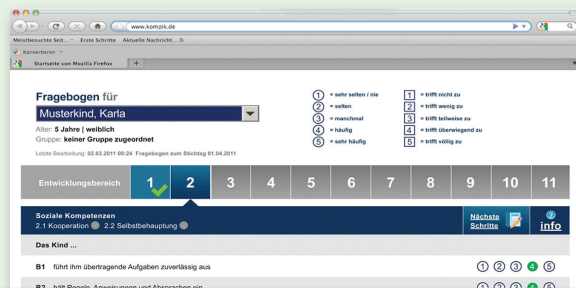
www.kompik.de

Meistbesuchte Seit... Erste Schritte Aktuelle Nachricht...

Konvertieren

Startseite von Mozilla Firefox +

Fragebogen für

Musterkind, Karla

Alter: 5 Jahre | weiblich
Gruppe: keiner Gruppe zugeordnet

Letzte Bearbeitung: 02.03.2011 09:24 Fragebogen zum Stichtag 01.04.2011

1 = sehr selten / nie
2 = selten
3 = manchmal
4 = häufig
5 = sehr häufig

1 = trifft nicht zu
2 = trifft wenig zu
3 = trifft teilweise zu
4 = trifft überwiegend zu
5 = trifft völlig zu

Entwicklungsbereich 1 2 3 4 5 6 7 8 9 10 11

Soziale Kompetenzen
2.1 Kooperation 2.2 Selbstbehauptung

Nächste Schritte

info

Das Kind ...

B1 führt ihm übertragende Aufgaben zuverlässig aus 1 2 3 4 5

B2 hält Regeln, Anweisungen und Absprachen ein 1 2 3 4 5